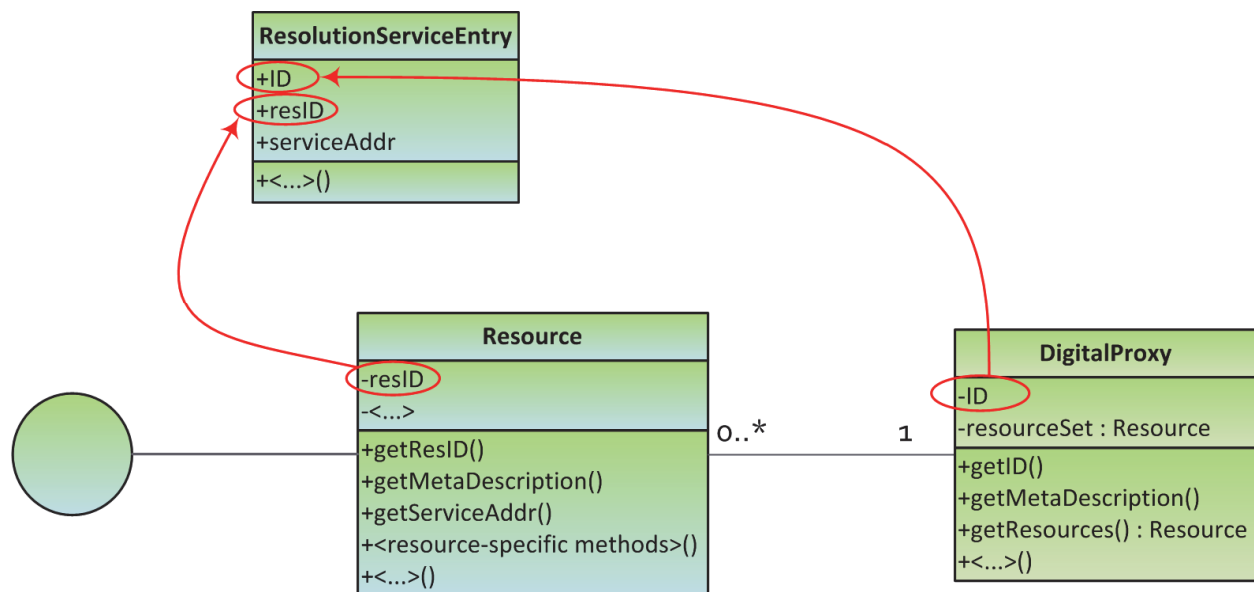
ResolutionServiceEntry
+ID
+resID
+serviceAddr
+<...>()

Resource
-resID
-<...>
+getResID()
+getMetaDescription()
+getServiceAddr()
+<resource-specific methods>()
+<...>()

0..*

1

DigitalProxy
-ID
-resourceSet : Resource
+getID()
+getMetaDescription()
+getResources() : Resource
+<...>()